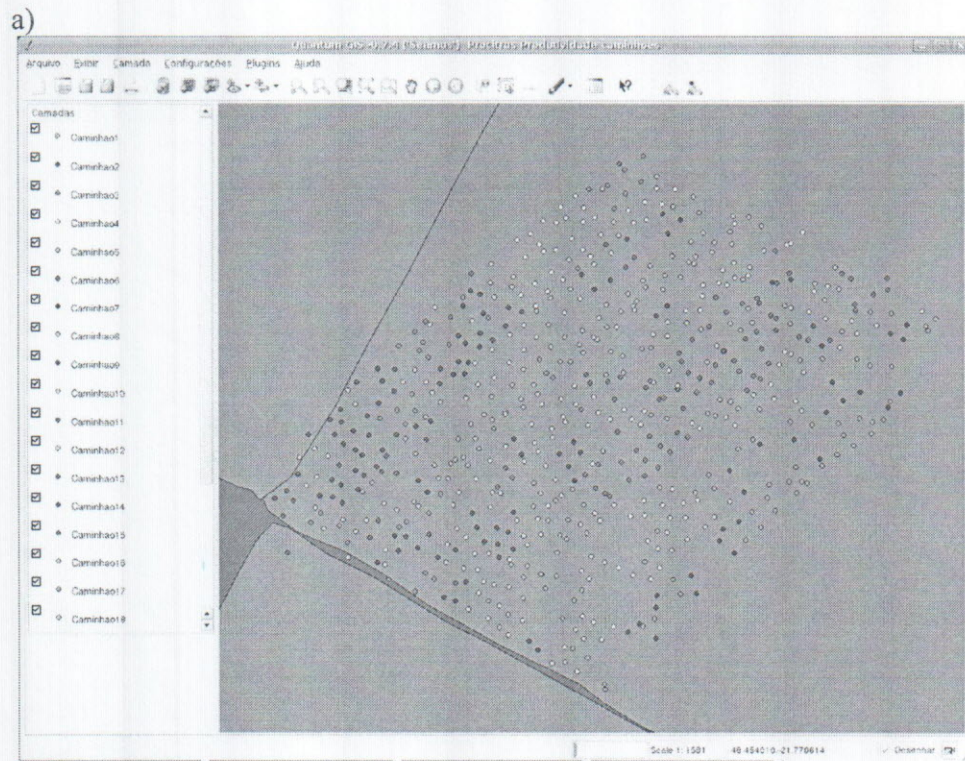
a)

Quantum GIS - 0.7.4 [Saturno] - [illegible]

Arquivo Exibir Camada Configurações Plugins Ajuda

Camadas

Caminhao1
Caminhao2
Caminhao3
Caminhao4
Caminhao5
Caminhao6
Caminhao7
Caminhao8
Caminhao9
Caminhao10
Caminhao11
Caminhao12
Caminhao13
Caminhao14
Caminhao15
Caminhao16
Caminhao17
Caminhao18

Scale 1: 1501 48.454010,-21.770614 Desenhar